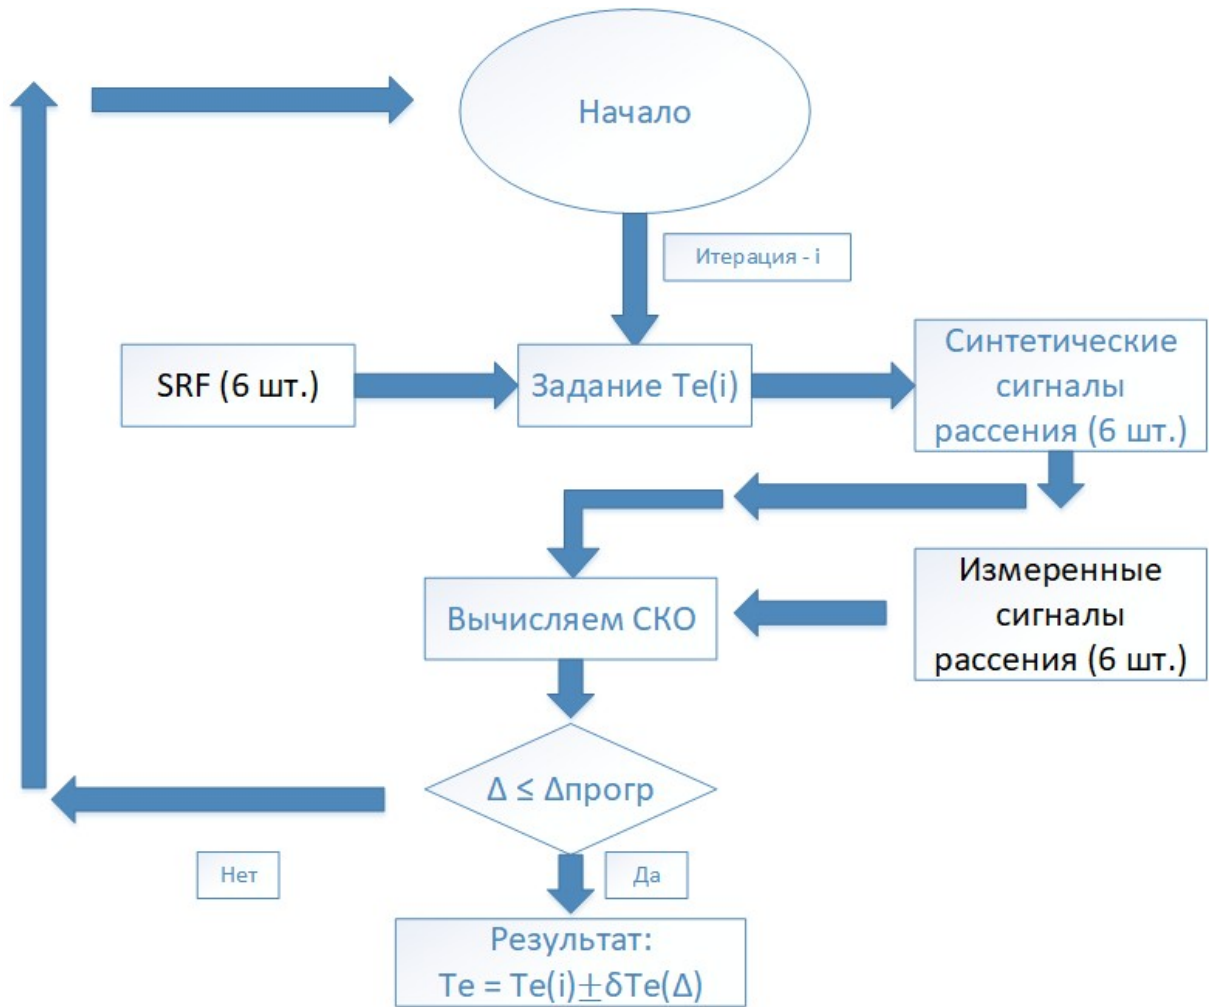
Начало

Итерация - i

SRF (6 шт.)

Задание Te(i)

Синтетические сигналы рассения (6 шт.)

Вычисляем СКО

Измеренные сигналы рассения (6 шт.)

$\Delta \leq \Delta$прогр

Нет

Да

Результат:
$Te = Te(i) \pm \delta Te(\Delta)$